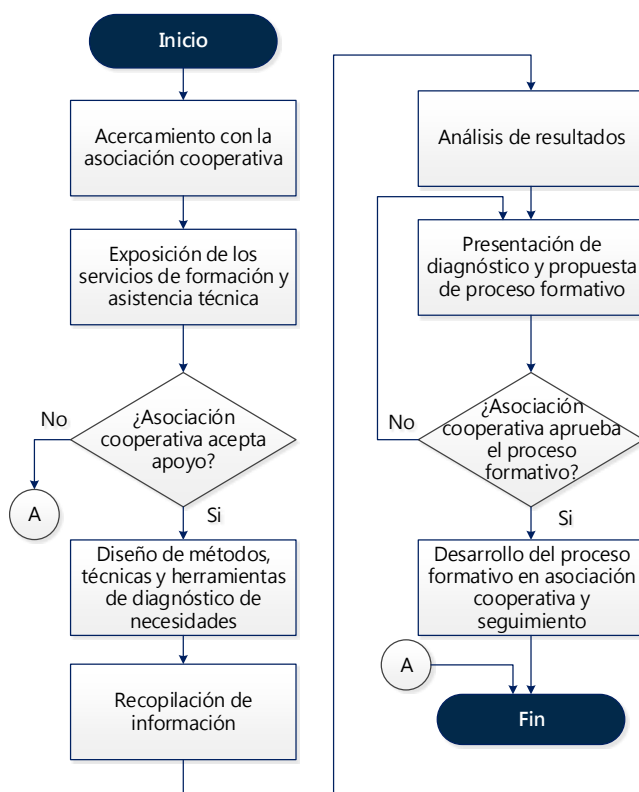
Inicio

Acercamiento con la asociación cooperativa

Exposición de los servicios de formación y asistencia técnica

¿Asociación cooperativa acepta apoyo?

No

A

Si

Diseño de métodos, técnicas y herramientas de diagnóstico de necesidades

Recopilación de información

Análisis de resultados

Presentación de diagnóstico y propuesta de proceso formativo

¿Asociación cooperativa aprueba el proceso formativo?

No

Si

Desarrollo del proceso formativo en asociación cooperativa y seguimiento

A

Fin